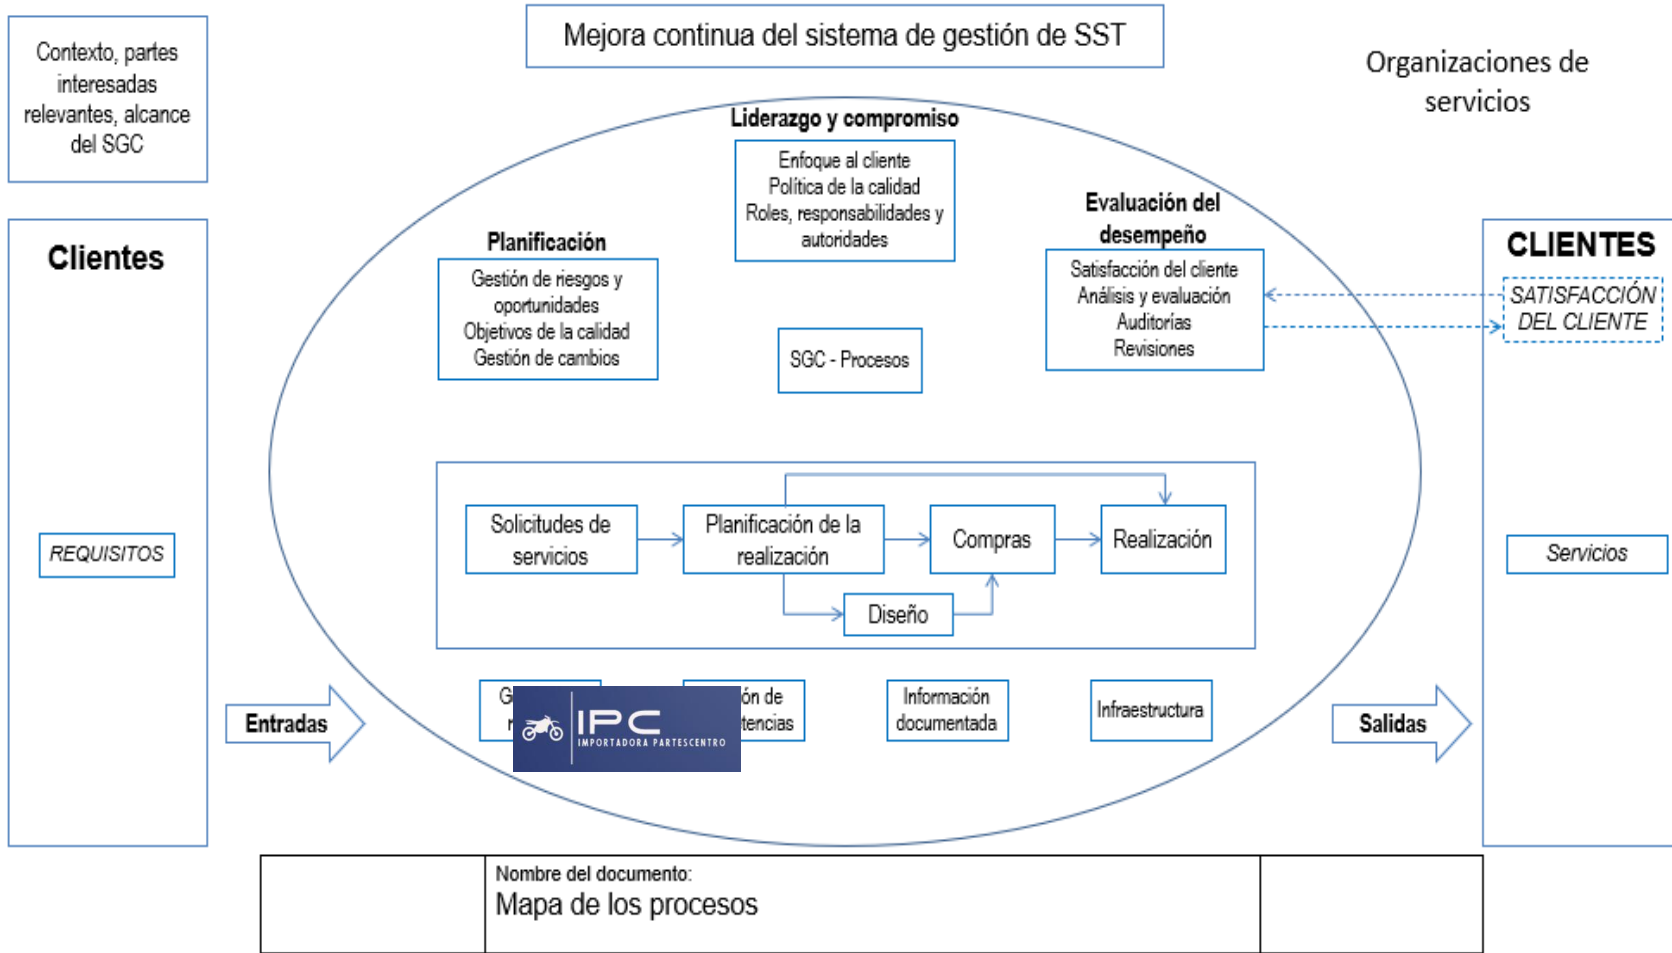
Contexto, partes interesadas relevantes, alcance del SGC

Mejora continua del sistema de gestión de SST

Organizaciones de servicios

Clientes

REQUISITOS

Liderazgo y compromiso

Enfoque al cliente
Política de la calidad
Roles, responsabilidades y autoridades

Planificación

Gestión de riesgos y oportunidades
Objetivos de la calidad
Gestión de cambios

SGC - Procesos

Evaluación del desempeño

Satisfacción del cliente
Análisis y evaluación
Auditorías
Revisiones

CLIENTES

SATISFACCIÓN DEL CLIENTE

Servicios

Solicitudes de servicios

Planificación de la realización

Compras

Realización

Diseño

G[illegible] r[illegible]

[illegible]ón de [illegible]tencias

Información documentada

Infraestructura

IPC
IMPORTADORA PARTESCENTRO

Entradas

Salidas

| | Nombre del documento: Mapa de los procesos | |
|---|---|---|